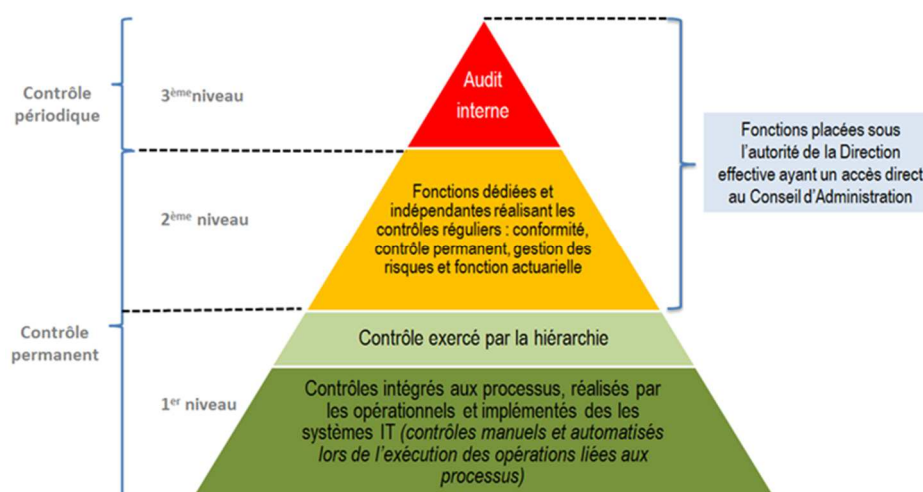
Contrôle périodique

3$^{ème}$niveau

Audit interne

Fonctions placées sous l'autorité de la Direction effective ayant un accès direct au Conseil d'Administration

2$^{ème}$ niveau

Fonctions dédiées et indépendantes réalisant les contrôles réguliers : conformité, contrôle permanent, gestion des risques et fonction actuarielle

Contrôle permanent

Contrôle exercé par la hiérarchie

1$^{er}$ niveau

Contrôles intégrés aux processus, réalisés par les opérationnels et implémentés des les systèmes IT (contrôles manuels et automatisés lors de l'exécution des opérations liées aux processus)